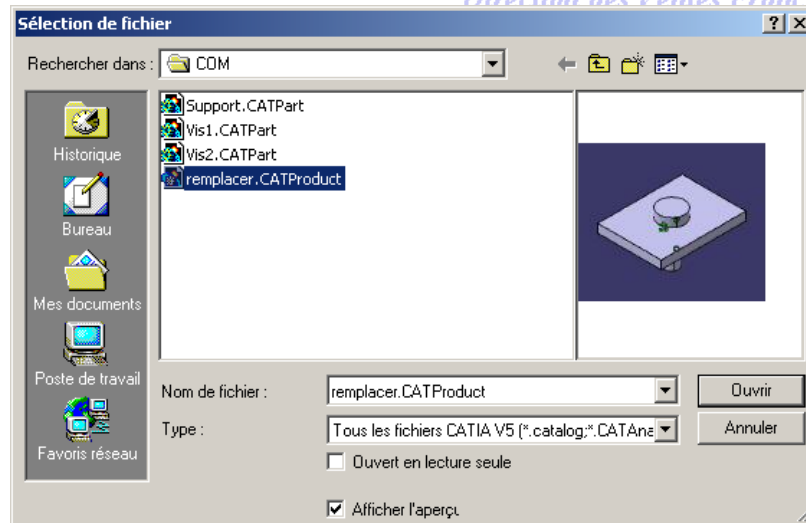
Sélection de fichier

?X

Rechercher dans : COM

Historique

Bureau

Mes documents

Poste de travail

Favoris réseau

Support.CATPart
Vis1.CATPart
Vis2.CATPart
remplacer.CATProduct

Nom de fichier : remplacer.CATProduct

Ouvrir

Type : Tous les fichiers CATIA V5 (*.catalog;*.CATAna

Annuler

Ouvert en lecture seule

Afficher l'aperçu